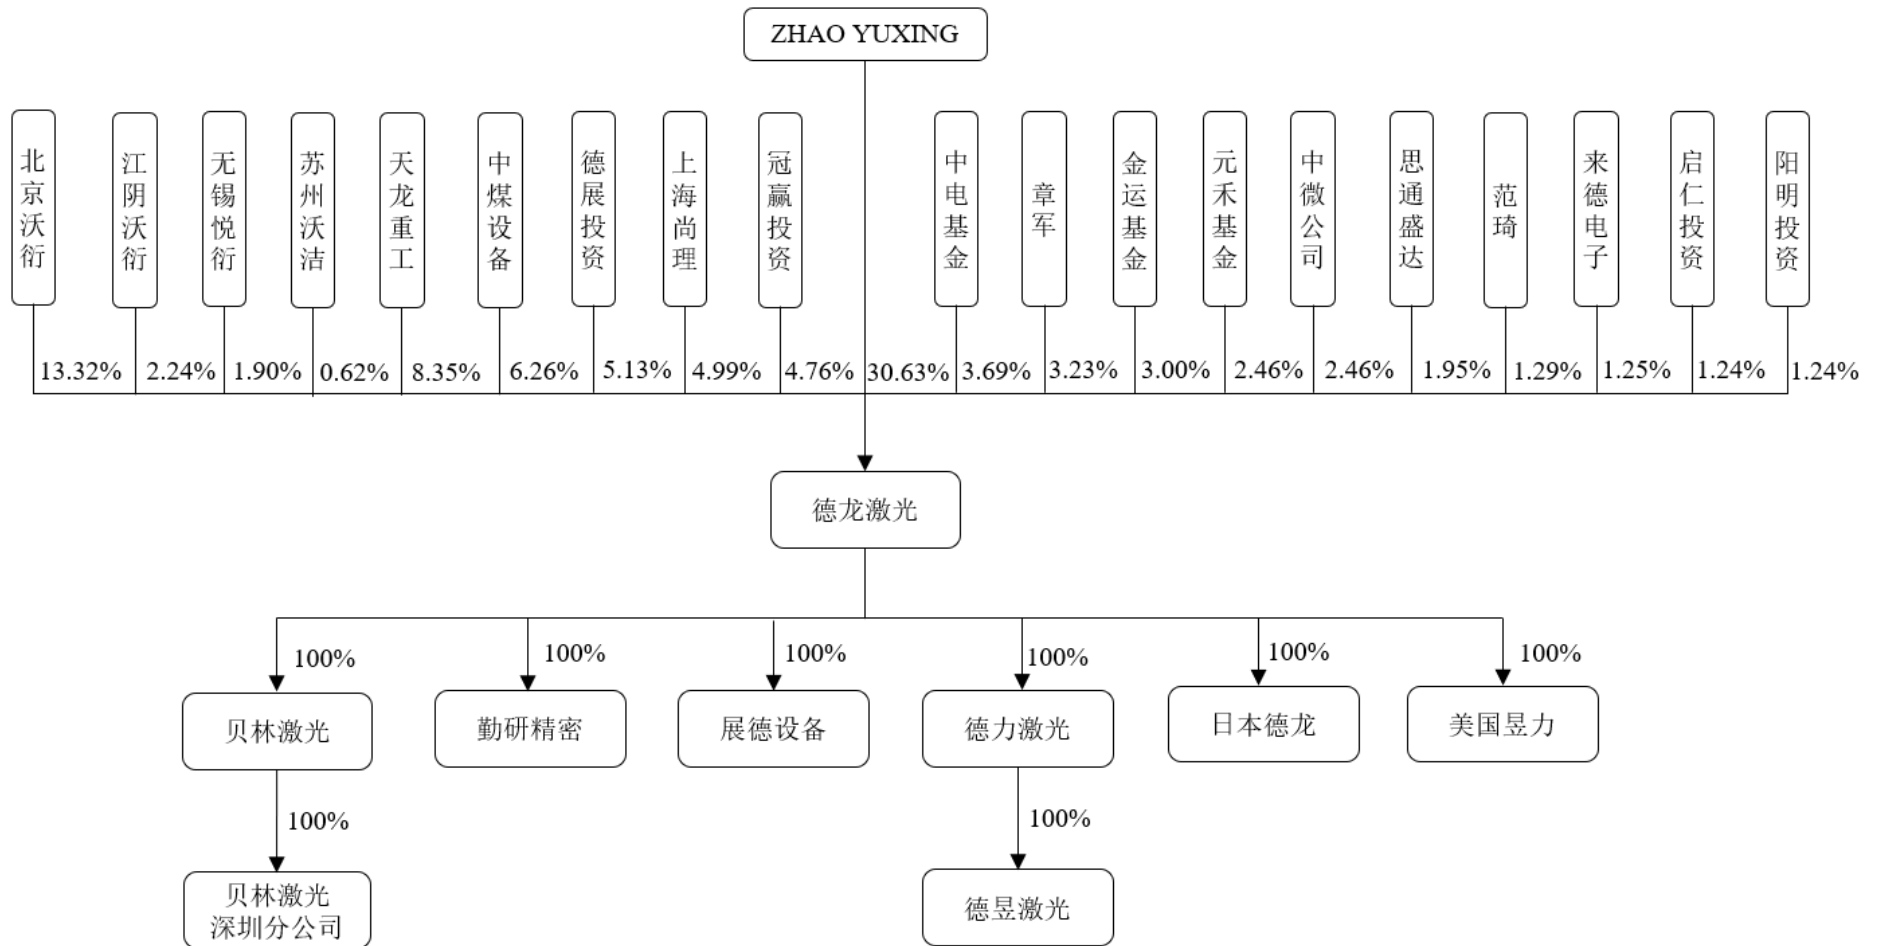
ZHAO YUXING

北京沃衍
江阴沃衍
无锡悦衍
苏州沃洁
天龙重工
中煤设备
德展投资
上海尚理
冠赢投资
中电基金
章军
金运基金
元禾基金
中微公司
思通盛达
范琦
来德电子
启仁投资
阳明投资

13.32%
2.24%
1.90%
0.62%
8.35%
6.26%
5.13%
4.99%
4.76%
30.63%
3.69%
3.23%
3.00%
2.46%
2.46%
1.95%
1.29%
1.25%
1.24%
1.24%

德龙激光

100%
贝林激光
100%
贝林激光深圳分公司

100%
勤研精密

100%
展德设备

100%
德力激光
100%
德昱激光

100%
日本德龙

100%
美国昱力